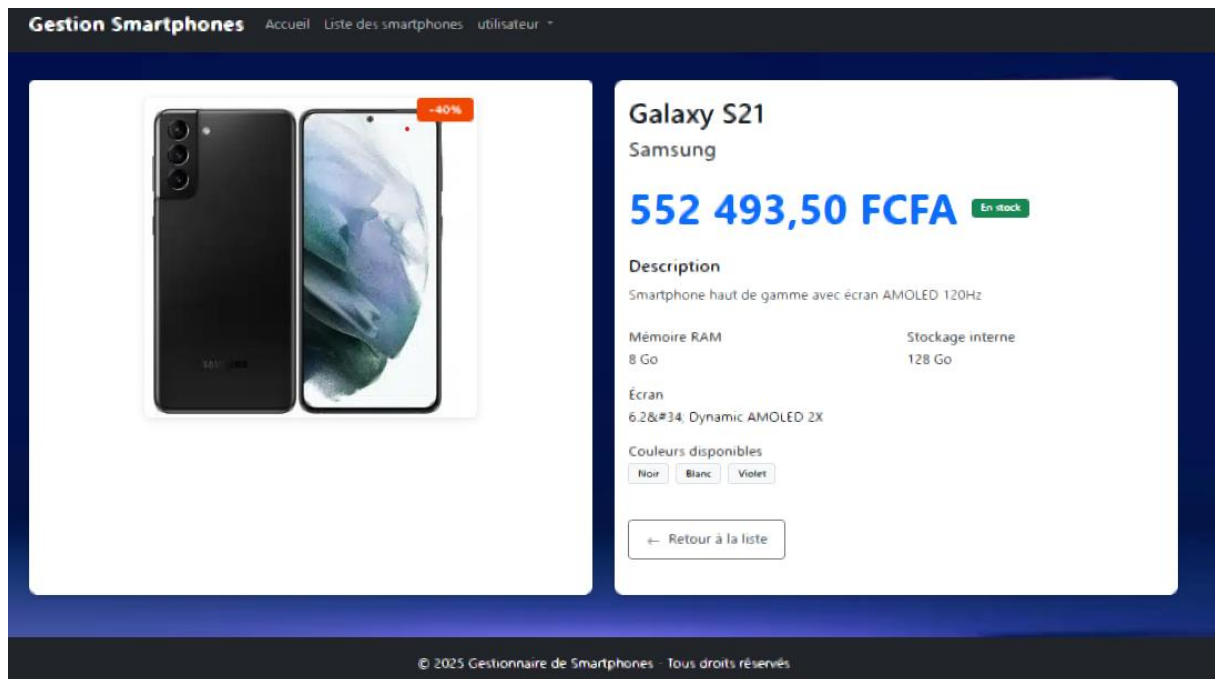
Gestion Smartphones Accueil Liste des smartphones utilisateur

-40%

Galaxy S21

Samsung

552 493,50 FCFA En stock

Description

Smartphone haut de gamme avec écran AMOLED 120Hz

Mémoire RAM
8 Go

Stockage interne
128 Go

Écran
6.2&#34; Dynamic AMOLED 2X

Couleurs disponibles
Noir Blanc Violet

← Retour à la liste

© 2025 Gestionnaire de Smartphones - Tous droits réservés